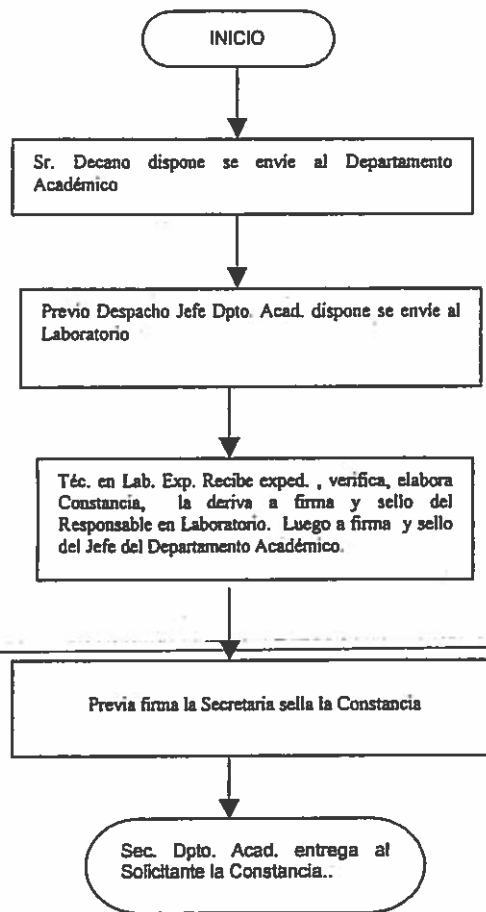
INICIO

Sr. Decano dispone se envie al Departamento Académico

Previo Despacho Jefe Dpto. Acad. dispone se envie al Laboratorio

Téc. en Lab. Exp. Recibe exped. , verifica, elabora Constancia, la deriva a firma y sello del Responsable en Laboratorio. Luego a firma y sello del Jefe del Departamento Académico.

Previa firma la Secretaria sella la Constancia

Sec. Dpto. Acad. entrega al Solicitante la Constancia..